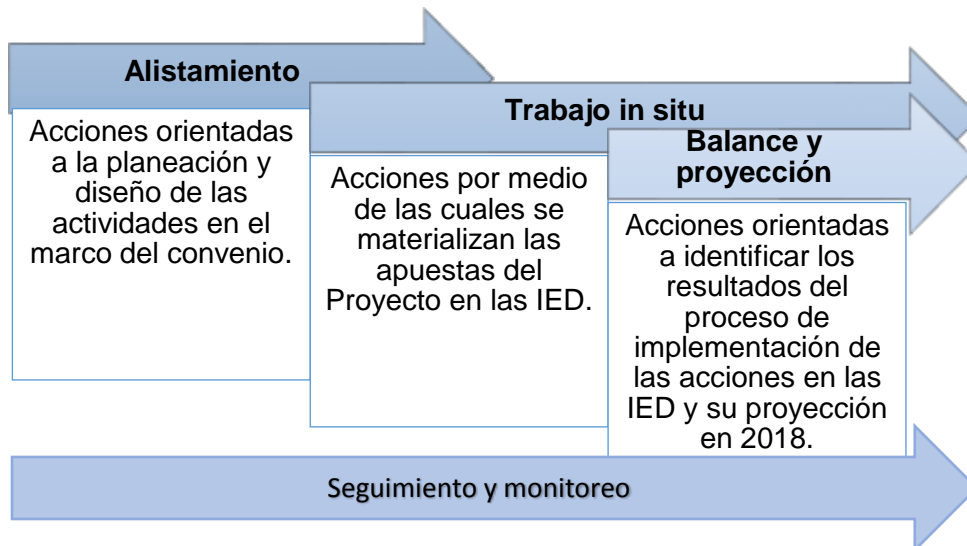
Alistamiento

Acciones orientadas a la planeación y diseño de las actividades en el marco del convenio.

Trabajo in situ

Acciones por medio de las cuales se materializan las apuestas del Proyecto en las IED.

Balance y proyección

Acciones orientadas a identificar los resultados del proceso de implementación de las acciones en las IED y su proyección en 2018.

Seguimiento y monitoreo